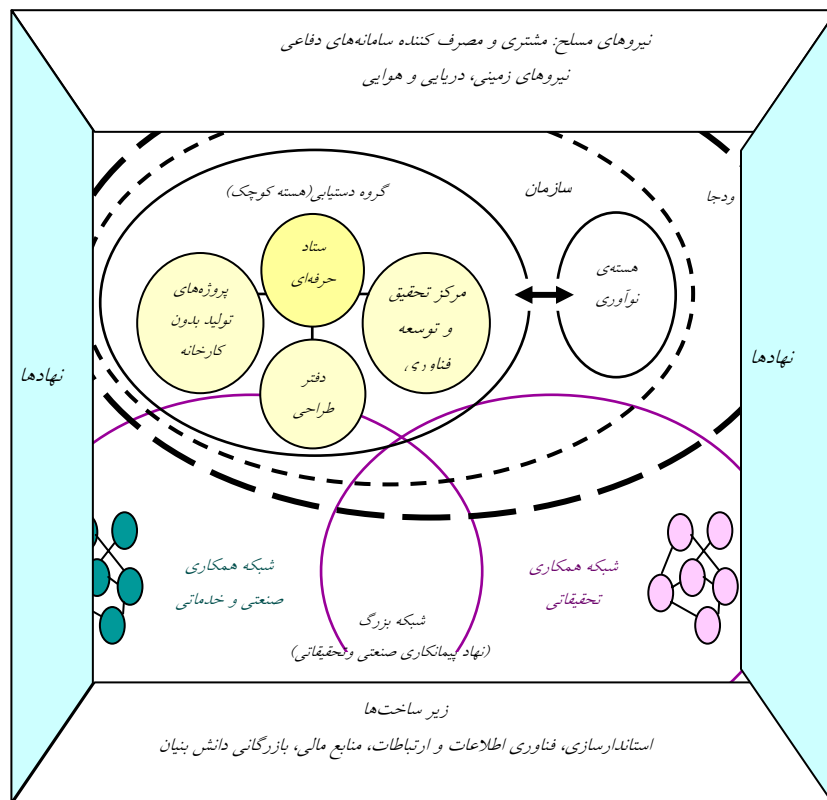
نیروهای مسلح: مشتری و مصرف کننده سامانه‌های دفاعی
نیروهای زمینی، دریایی و هوایی

ودجا

سازمان

گروه دستیابی(هسته کوچک)

ستاد حرفه‌ای

پروژه‌های تولید بدون کارخانه

مرکز تحقیق و توسعه فناوری

دفتر طراحی

هسته‌ی نوآوری

نهادها

نهادها

شبکه همکاری صنعتی و خدماتی

شبکه همکاری تحقیقاتی

شبکه بزرگ
(نهاد پیمانکاری صنعتی وتحقیقاتی)

زیر ساخت‌ها
استانداردسازی، فناوری اطلاعات و ارتباطات، منابع مالی، بازرگانی دانش بنیان